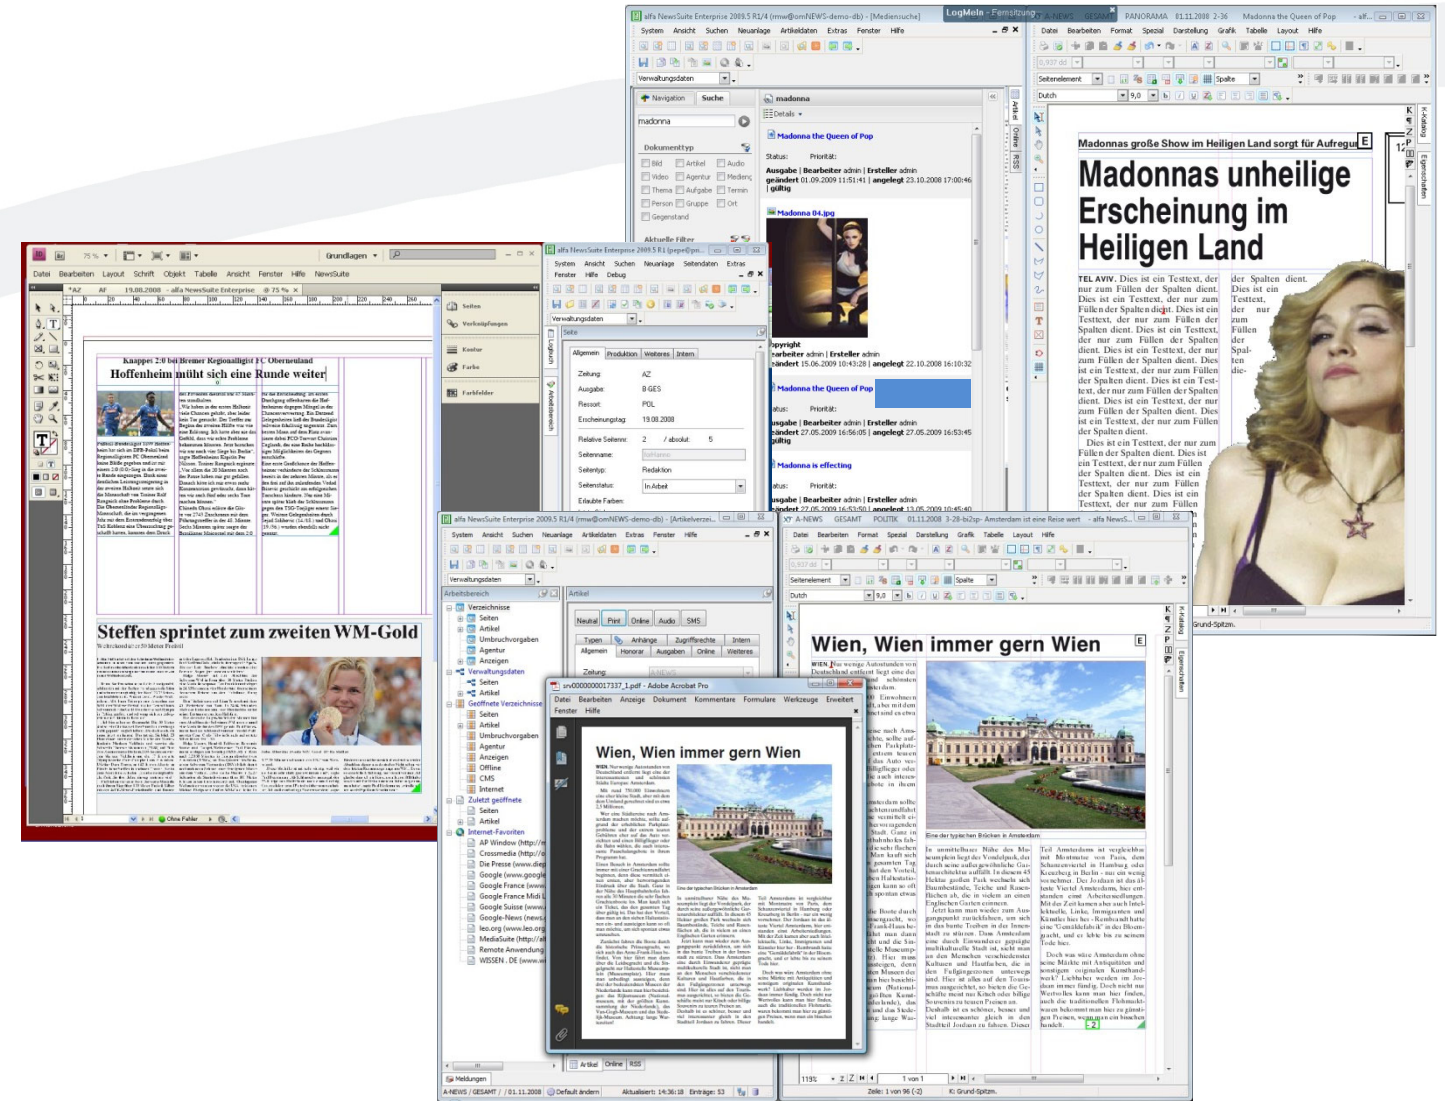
alfa NewsSuite Enterprise 2009.5 R1/4 (rmw@omNEWS-demo-db) - [Mediensuche]

LogMeIn - Fernsteuerung

A-NEWS GESAMT PANORAMA 01.11.2008 2-36 Madonna the Queen of Pop - alf...

System Ansicht Suchen Neuanlage Artikeldaten Extras Fenster Hilfe

Datei Bearbeiten Format Spezial Darstellung Grafik Tabelle Layout Hilfe

Verwaltungsdaten

Navigation Suche

madonna

Dokumenttyp

Bild Artikel Audio
Video Agentur Medienc
Thema Aufgabe Termin
Person Gruppe Ort
Gegenstand

Aktuelle Filter

madonna

Details

Madonna the Queen of Pop

Status: Priorität:

Ausgabe | Bearbeiter admin | Ersteller admin
geändert 01.09.2009 11:51:41 | angelegt 23.10.2008 17:00:46
| gültig

Madonna 04.jpg

opyright
arbeiter admin | Ersteller admin
ändert 15.06.2009 10:43:28 | angelegt 22.10.2008 16:10:32

Madonna the Queen of Pop

tatus: Priorität:

usgabe | Bearbeiter admin | Ersteller admin
eändert 27.05.2009 16:56:05 | angelegt 27.05.2009 16:53:45
gültig

Madonna is effecting

tatus: Priorität:

usgabe | Bearbeiter admin | Ersteller admin
eändert 27.05.2009 16:53:50 | angelegt 13.05.2009 10:45:40

Seitenelement Spalte

Dutch 9,0

Madonnas große Show im Heiligen Land sorgt für Aufregung

Madonnas unheilige Erscheinung im Heiligen Land

TEL AVIV. Dies ist ein Testtext, der nur zum Füllen der Spalten dient. Dies ist ein Testtext, der nur zum Füllen der Spalten dient. Dies ist ein Testtext, der nur zum Füllen der Spalten dient. Dies ist ein Testtext, der nur zum Füllen der Spalten dient. Dies ist ein Testtext, der nur zum Füllen der Spalten dient. Dies ist ein Testtext, der nur zum Füllen der Spalten dient. Dies ist ein Testtext, der nur zum Füllen der Spalten dient. Dies ist ein Testtext, der nur zum Füllen der Spalten dient. Dies ist ein Testtext, der nur zum Füllen der Spalten dient. Dies ist ein Testtext, der nur zum Füllen der Spalten dient. Dies ist ein Testtext, der nur zum Füllen der Spalten dient.

Dies ist ein Testtext, der nur zum Füllen der Spalten dient. Dies ist ein Testtext, der nur zum Füllen der Spalten dient. Dies ist ein Testtext, der nur zum Füllen der Spalten dient. Dies ist ein Testtext, der nur zum Füllen

der Spalten dient. Dies ist ein Testtext, der nur zum Füllen der Spalten dient.

Grundlagen

Datei Bearbeiten Layout Schrift Objekt Tabelle Ansicht Fenster Hilfe NewsSuite

*AZ AF 19.08.2008 - alfa NewsSuite Enterprise @ 75 %

Seiten
Verknüpfungen
Kontur
Farbe
Farbfelder

Knappe 2:0 bei Bremer Regionalligist FC Oberneuland

Hoffenheim müht sich eine Runde weiter

Steffen sprintet zum zweiten WM-Gold

Weltrekordlerin über 50 Meter Freistil

Ohne Fehler

alfa NewsSuite Enterprise 2009.5 R1 (pepe@pn...

System Ansicht Suchen Neuanlage Seitendaten Extras Fenster Hilfe Debug

Verwaltungsdaten

Seite

Allgemein Produktion Weiteres Intern

Zeitung: AZ
Ausgabe: 8 GES
Ressort: POL
Erscheinungstag: 19.08.2008
Relative Seitennr.: 2 / absolut: 5
Seitenname:
Seitentyp: Redaktion
Seitenstatus: In Arbeit
Erlaubte Farben:

Logbuch
Absichtsbereich

alfa NewsSuite Enterprise 2009.5 R1/4 (rmw@omNEWS-demo-db) - [Artikelverzei...

System Ansicht Suchen Neuanlage Artikeldaten Extras Fenster Hilfe

Verwaltungsdaten

Arbeitsbereich

Verzeichnisse
Seiten
Artikel
Umbruchvorgaben
Agentur
Anzeigen
Verwaltungsdaten
Seiten
Artikel
Geöffnete Verzeichnisse
Seiten
Artikel
Umbruchvorgaben
Agentur
Anzeigen
Offline
CMS
Internet
Zuletzt geöffnete
Seiten
Artikel
Internet-Favoriten
AP Window (http://
Crossmedia (http://
Die Presse (www.die
Google (www.googl
Google France (www
Google France Midi
Google Suisse (www
Google-News (news
leo.org (www.leo.org
MediaSuite (http://
Remote Anwendung
WISSEN . DE (www.w

Artikel

Neutral Print Online Audio SMS

Typen Anhänge Zugriffsrechte Intern
Allgemein Honorar Ausgaben Online Weiteres

Zeitung:

Meldungen

A-NEWS / GESAMT / 01.11.2008 Default ändern Aktualisiert: 14:36:18 Einträge: 53

Artikel Online RSS

srv000000017337_1.pdf - Adobe Acrobat Pro

Datei Bearbeiten Anzeige Dokument Kommentare Formulare Werkzeuge Erweitert Fenster Hilfe

Wien, Wien immer gern Wien

Eine der typischen Brücken in Amsterdam

A-NEWS GESAMT POLITIK 01.11.2008 3-28-bi2sp- Amsterdam ist eine Reise wert - alfa NewsS...

Datei Bearbeiten Format Spezial Darstellung Grafik Tabelle Layout Hilfe

Seitenelement Spalte

Dutch 9,0

Wien, Wien immer gern Wien

Eine der typischen Brücken in Amsterdam

119% 1 von 1

Zeile: 1 von 96 (-2) Grund-Spitzm.

Grund-Spitzm.

K-Katalog
Eigenschaften
Online
RSS